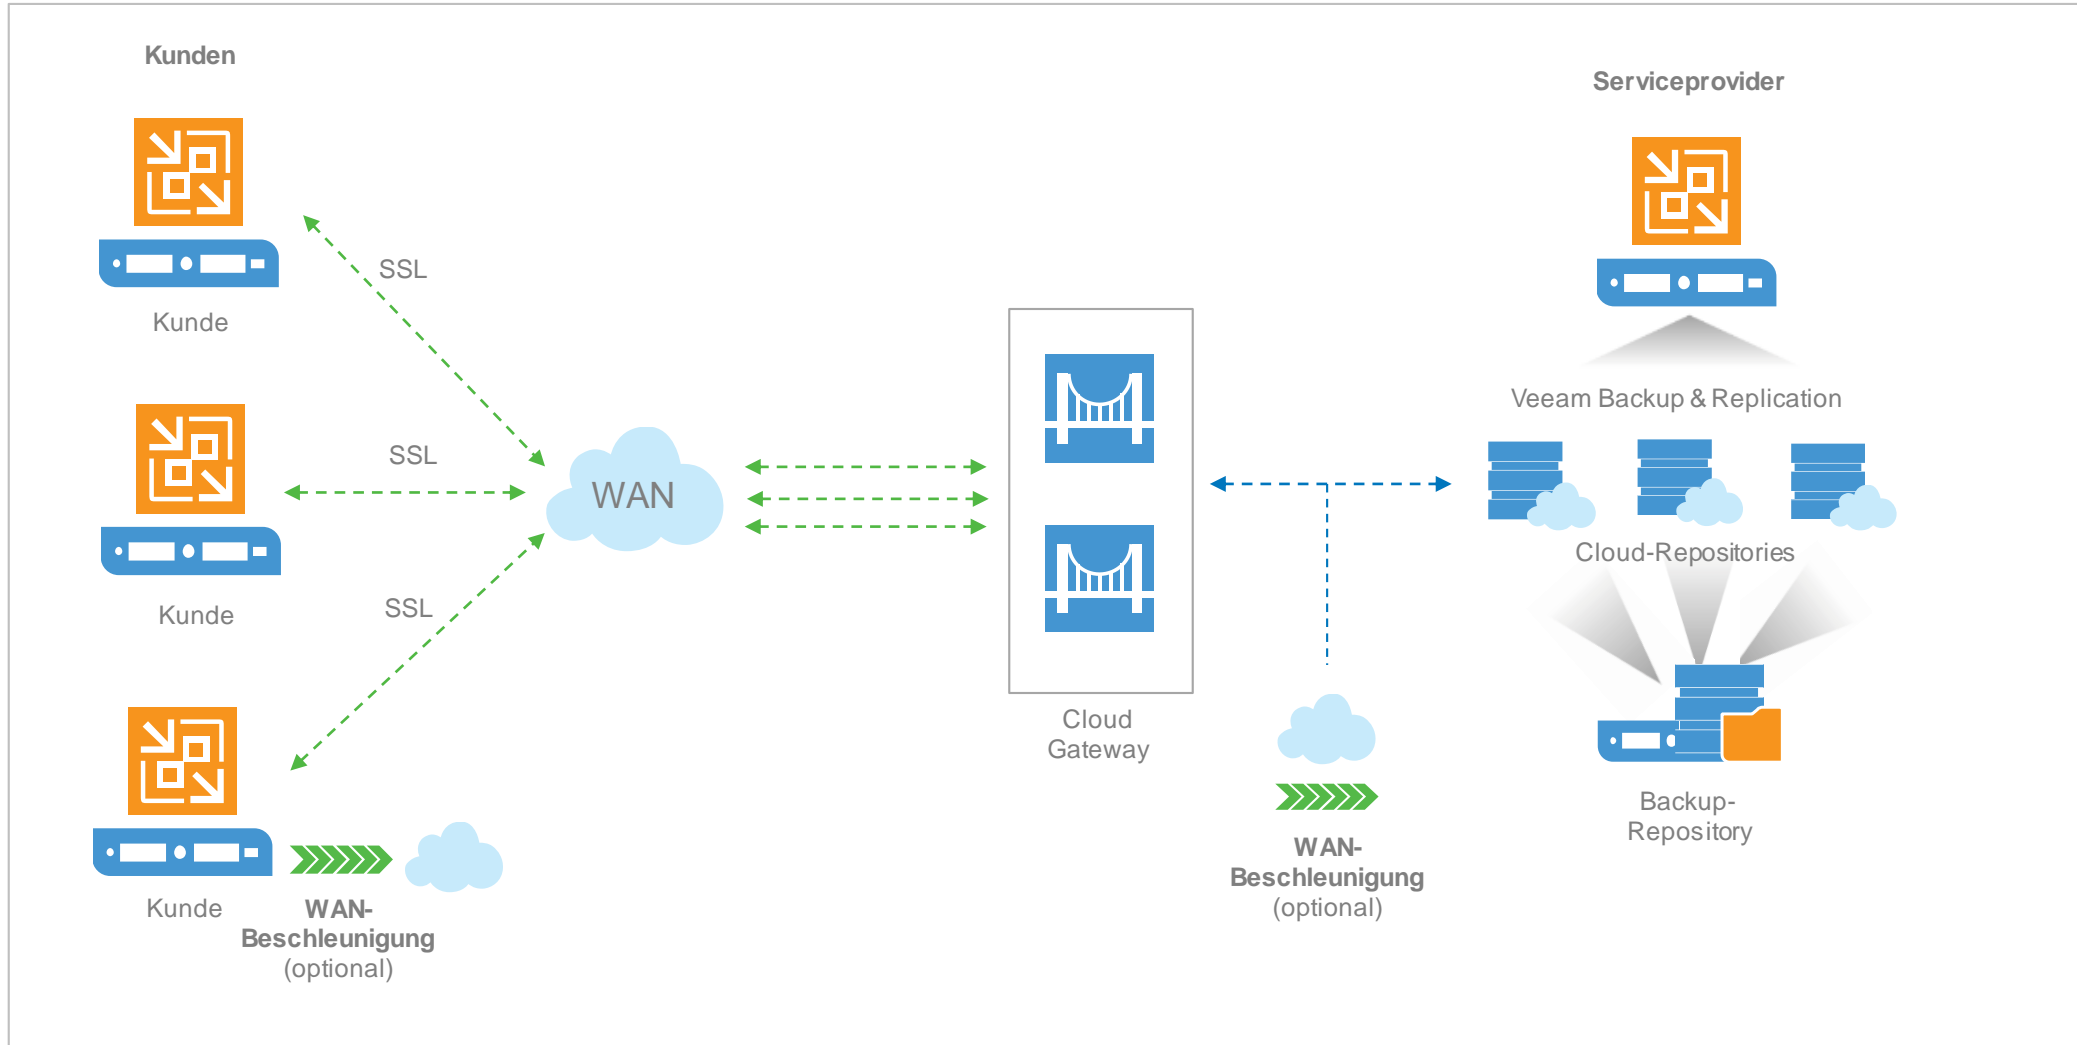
Kunden

Kunde

SSL

SSL

Kunde

SSL

WAN

Kunde

WAN-Beschleunigung (optional)

Cloud Gateway

WAN-Beschleunigung (optional)

Serviceprovider

Veeam Backup & Replication

Cloud-Repositories

Backup-Repository